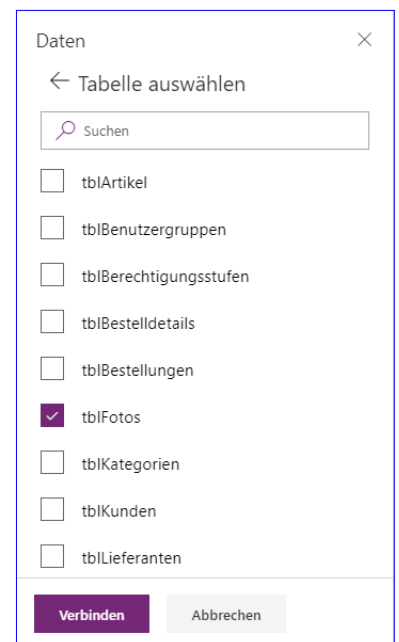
Daten

← Tabelle auswählen

Suchen

tblArtikel

tblBenutzergruppen

tblBerechtigungsstufen

tblBestelldetails

tblBestellungen

tblFotos

tblKategorien

tblKunden

tblLieferanten

Verbinden

Abbrechen